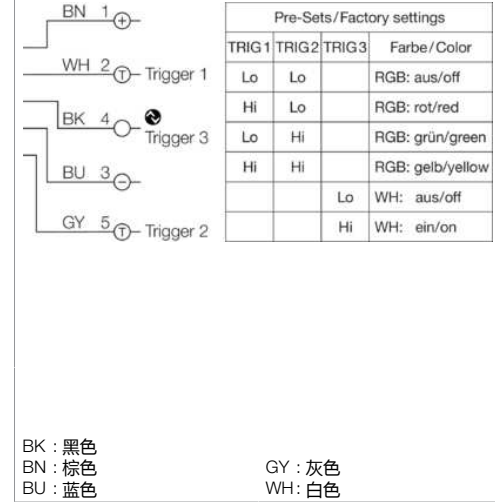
BN 1 +
WH 2 T Trigger 1
BK 4 Trigger 3
BU 3 −
GY 5 T Trigger 2

| Pre-Sets/Factory settings | | | |
|---|---|---|---|
| TRIG1 | TRIG2 | TRIG3 | Farbe/Color |
| Lo | Lo | | RGB: aus/off |
| Hi | Lo | | RGB: rot/red |
| Lo | Hi | | RGB: grün/green |
| Hi | Hi | | RGB: gelb/yellow |
| | | Lo | WH: aus/off |
| | | Hi | WH: ein/on |

BK：黑色
BN：棕色
BU：蓝色
GY：灰色
WH：白色